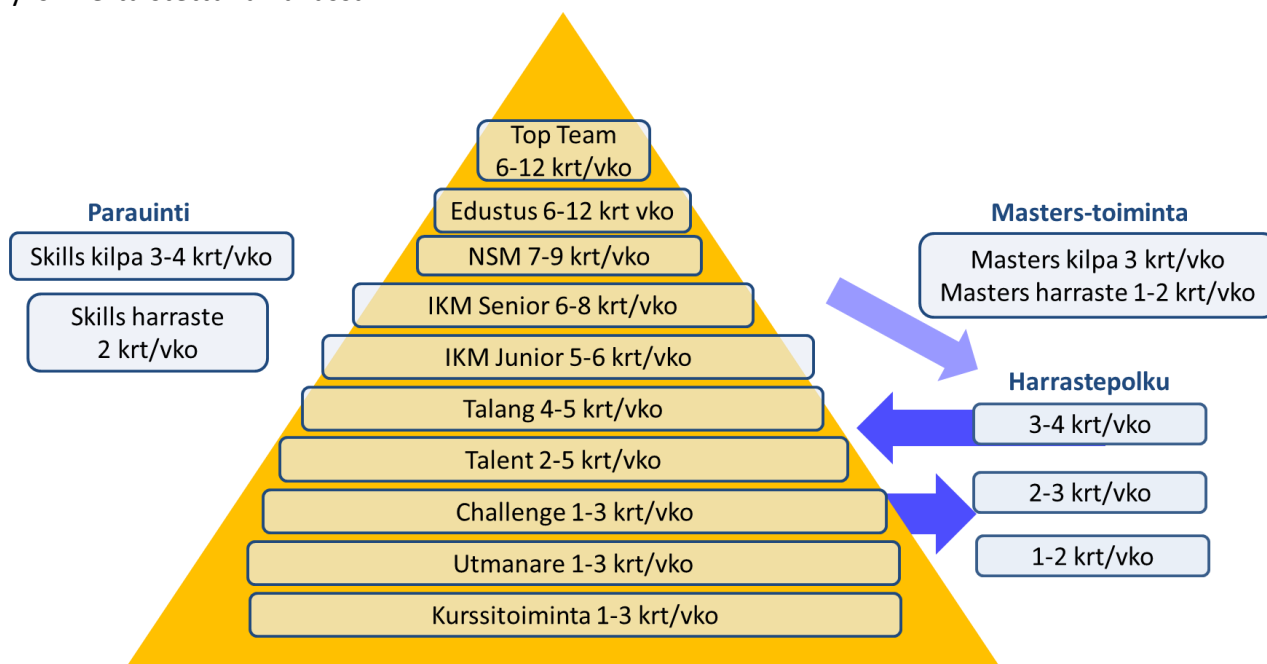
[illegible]

Top Team 6-12 krt/vko

Edustus 6-12 krt vko

NSM 7-9 krt/vko

IKM Senior 6-8 krt/vko

IKM Junior 5-6 krt/vko

Talang 4-5 krt/vko

Talent 2-5 krt/vko

Challenge 1-3 krt/vko

Utmanare 1-3 krt/vko

Kurssitoiminta 1-3 krt/vko

Parauinti

Skills kilpa 3-4 krt/vko

Skills harraste 2 krt/vko

Masters-toiminta

Masters kilpa 3 krt/vko
Masters harraste 1-2 krt/vko

Harrastepolku

3-4 krt/vko

2-3 krt/vko

1-2 krt/vko